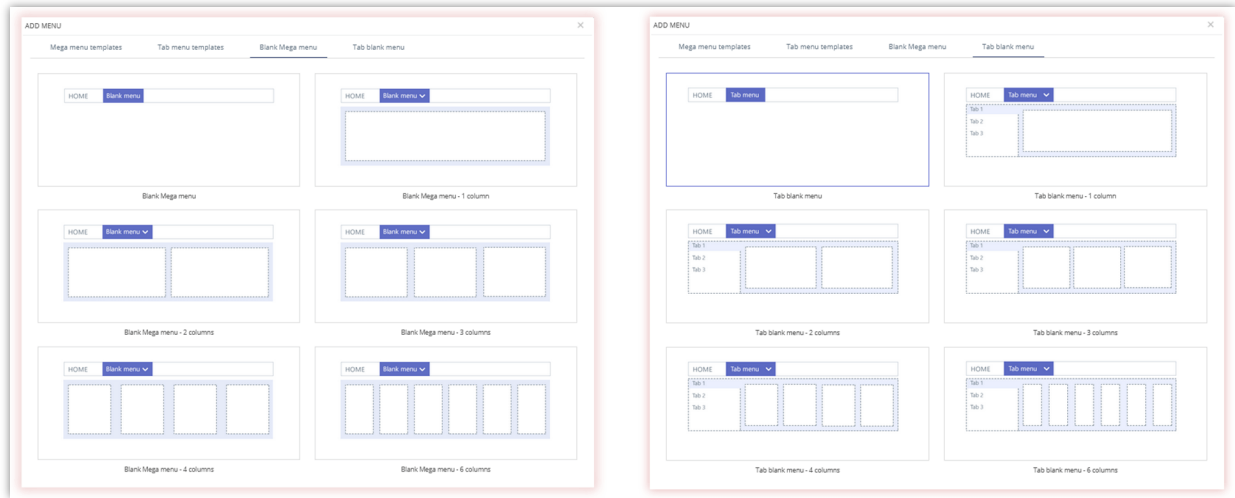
ADD MENU ×

Mega menu templates | Tab menu templates | Blank Mega menu | Tab blank menu

HOME Blank menu

Blank Mega menu

HOME Blank menu

Blank Mega menu - 1 column

HOME Blank menu

Blank Mega menu - 2 columns

HOME Blank menu

Blank Mega menu - 3 columns

HOME Blank menu

Blank Mega menu - 4 columns

HOME Blank menu

Blank Mega menu - 6 columns

ADD MENU ×

Mega menu templates | Tab menu templates | Blank Mega menu | Tab blank menu

HOME Tab menu

Tab blank menu

HOME Tab menu
Tab 1
Tab 2
Tab 3

Tab blank menu - 1 column

HOME Tab menu
Tab 1
Tab 2
Tab 3

Tab blank menu - 2 columns

HOME Tab menu
Tab 1
Tab 2
Tab 3

Tab blank menu - 3 columns

HOME Tab menu
Tab 1
Tab 2
Tab 3

Tab blank menu - 4 columns

HOME Tab menu
Tab 1
Tab 2
Tab 3

Tab blank menu - 6 columns